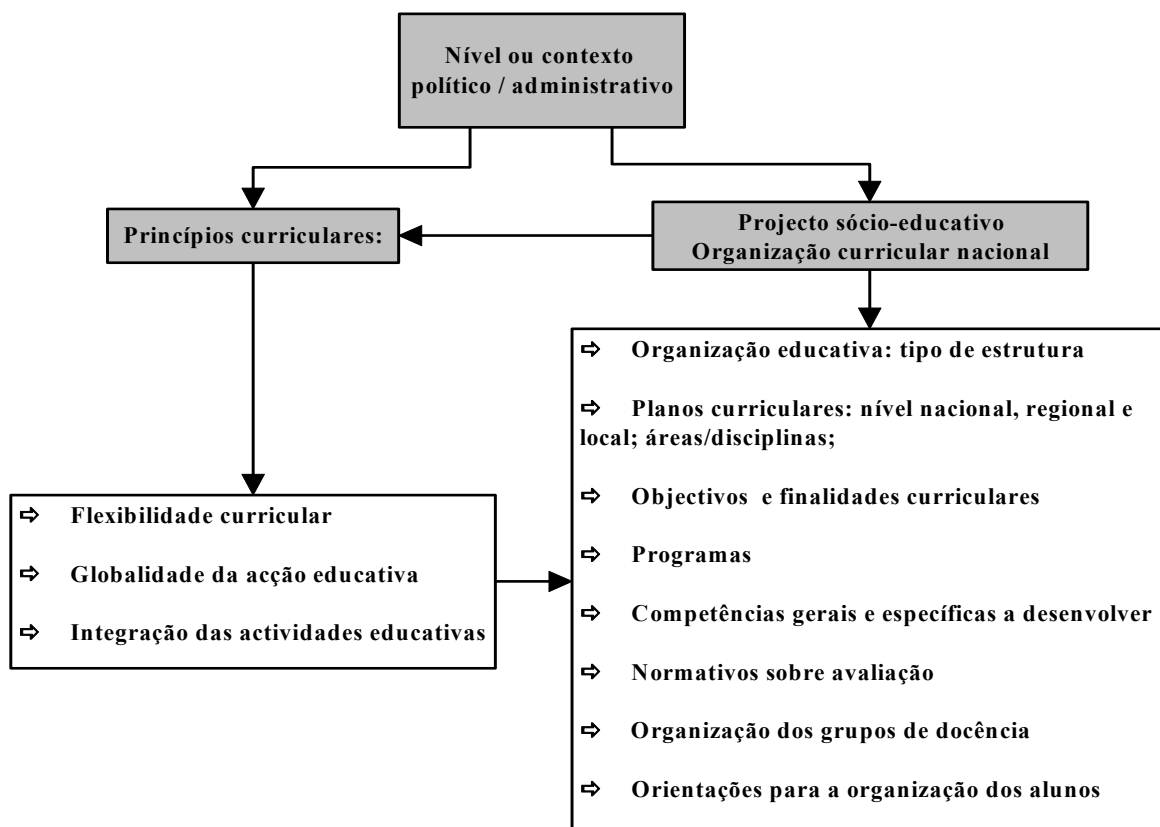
Nível ou contexto político / administrativo

Princípios curriculares:

Projecto sócio-educativo
Organização curricular nacional

⇨ Flexibilidade curricular

⇨ Globalidade da acção educativa

⇨ Integração das actividades educativas

⇨ Organização educativa: tipo de estrutura

⇨ Planos curriculares: nível nacional, regional e local; áreas/disciplinas;

⇨ Objectivos e finalidades curriculares

⇨ Programas

⇨ Competências gerais e específicas a desenvolver

⇨ Normativos sobre avaliação

⇨ Organização dos grupos de docência

⇨ Orientações para a organização dos alunos